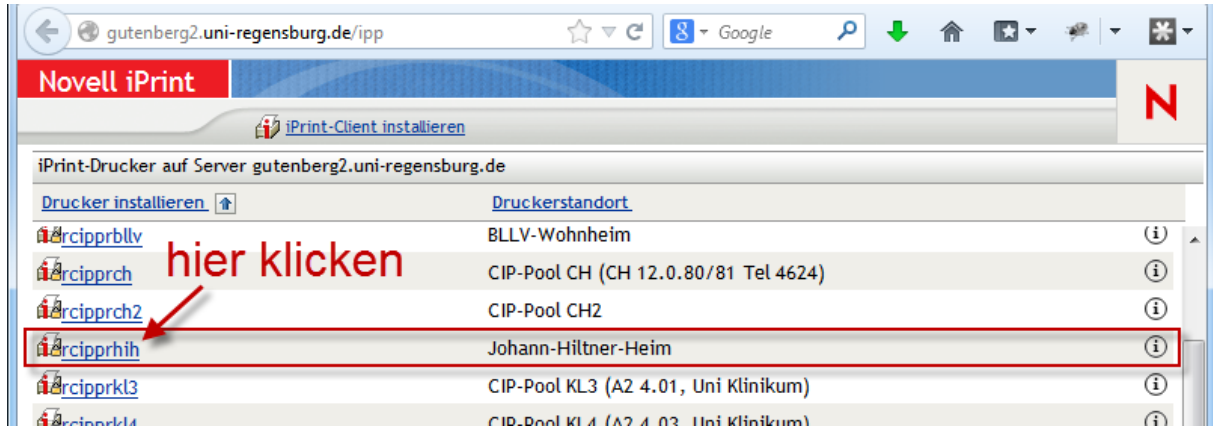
gutenberg2.uni-regensburg.de/ipp

Google

Novell iPrint

N

iPrint-Client installieren

iPrint-Drucker auf Server gutenberg2.uni-regensburg.de

| Drucker installieren | Druckerstandort | |
|---|---|---|
| rcipprbllv | BLLV-Wohnheim | i |
| rcipprch | CIP-Pool CH (CH 12.0.80/81 Tel 4624) | i |
| rcipprch2 | CIP-Pool CH2 | i |
| rcipprhih | Johann-Hiltner-Heim | i |
| rcipprkl3 | CIP-Pool KL3 (A2 4.01, Uni Klinikum) | i |
| rcipprkl4 | CIP-Pool KL4 (A2 4.03, Uni Klinikum) | i |

hier klicken